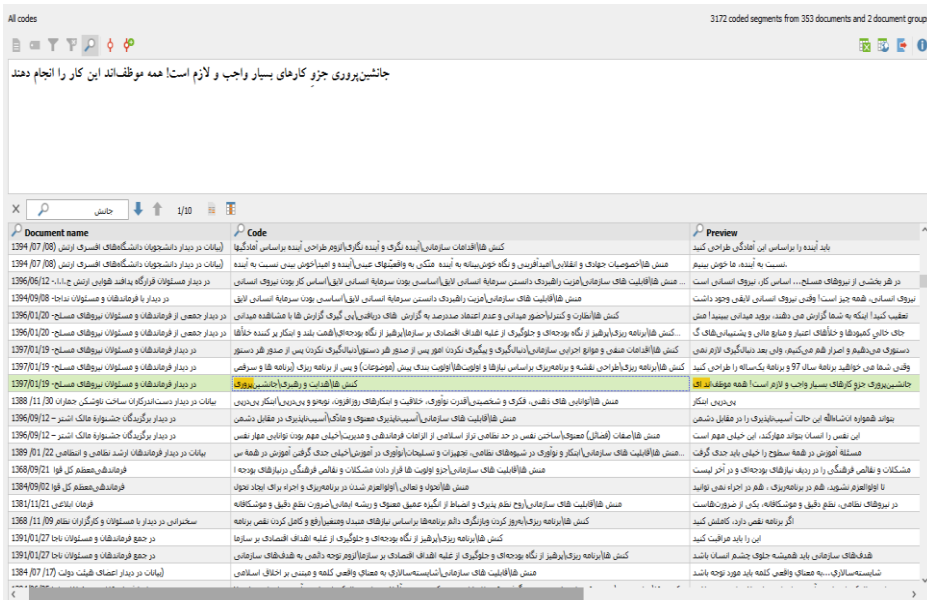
All codes

3172 coded segments from 353 documents and 2 document groups

جانشین‌پروری جزو کارهای بسیار واجب و لازم است! همه موظف‌اند این کار را انجام دهند

جانش

1/10

| Document name | Code | Preview |
|---|---|---|
| 1394 /07 /08) بیانات در دیدار دانشجویان دانشگاه‌های افسری ارتش) | کنش ها\اقدامات سازمانی\آینده نگری و آینده نگاری\لزوم طراحی آینده براساس آمادگیها | باید آینده را براساس این آمادگی طراحی کنید |
| 1394 /07 /08) بیانات در دیدار دانشجویان دانشگاه‌های افسری ارتش) | منش ها\خصوصیات جهادی و انقلابی\امیدآفرینی و نگاه خوش‌بینانه به آینده متکی به واقعیت‌های عینی\آینده و امید\خوش بینی نسبت به آینده | ،نسبت به آینده، ما خوش بینیم |
| 1396/06/12 در دیدار با فرماندهان قرارگاه پدافند هوایی ارتش ج.ا.ا... | منش ها\قابلیت های سازمانی\مزیت راهبردی دانستن سرمایه انسانی لایق\اساس بودن سرمایه انسانی لایق\اساس کار بودن نیروی انسانی | در هر بخشی از نیروهای مسلح... اساس کار، نیروی انسانی است |
| 1394/09/08 در دیدار با فرماندهان و مسئولان نداجا- | منش ها\قابلیت های سازمانی\مزیت راهبردی دانستن سرمایه انسانی لایق\اساس بودن سرمایه انسانی لایق | نیروی انسانی، همه چیز است! وقتی نیروی انسانی لایقی وجود داشت |
| 1396/01/20 در دیدار جمعی از فرماندهان و مسئولان نیروهای مسلح- | کنش ها\نظارت و کنترل\حضور میدانی و عدم اعتماد صددرصد به گزارش های دریافتی\پی گیری گزارش ها با مشاهده میدانی | تعقیب کنید! اینکه به شما گزارش می دهند، بروید میدانی ببینید! همین |
| 1396/01/20 در دیدار جمعی از فرماندهان و مسئولان نیروهای مسلح- | ...کنش ها\برنامه ریزی\پرهیز از نگاه بودجه‌ای و جلوگیری از علبه اهداف اقتصادی بر سازمان\پرهیز از نگاه بودجه‌ای\همت بلند و ابتکار پر کننده خلأها | جای خالی کمبودها و خلأهای اعتبار و منابع مالی و پشتیبانی‌های گ |
| 1397/01/19 در دیدار فرماندهان و مسئولان نیروهای مسلح- | کنش ها\اقدامات صفی و موانع اجرایی سازمانی\دنبالگیری و پیگیری نکردن امور پس از صدور هر دستور\دنبالگیری نکردن پس از صدور هر دستور | دستوری می‌دهیم و اصرار هم می‌کنیم، ولی بعد دنبالگیری لازم نمی |
| 1397/01/19 در دیدار فرماندهان و مسئولان نیروهای مسلح- | کنش ها\برنامه ریزی\طراحی نقشه و برنامه‌ریزی براساس نیازها و اولویت‌ها\اولویت بندی پیش (موضوعات) و پس از برنامه ریزی\برنامه ها و سرفص | وقتی شما می خواهید برنامه سال 97 و برنامه یکساله را طراحی کنید |
| 1397/01/19 در دیدار فرماندهان و مسئولان نیروهای مسلح- | کنش ها\هدایت و رهبری\جانشین‌پروری | جانشین‌پروری جزو کارهای بسیار واجب و لازم است! همه موظف‌اند ای |
| 1388 /11/ 30) بیانات در دیدار دست‌اندرکاران ساخت ناوشکن جماران | منش ها\توانایی های ذهنی، فکری و شخصیتی\قدرت نوآوری، خلاقیت و ابتکارهای روزافزون، نوپخو و پی‌دربی\ابتکار پی‌دربی | پی‌دربی ابتکار |
| 1396/09/12 در دیدار برگزیدگان جشنواره مالک اشتر – | منش ها\قابلیت های سازمانی\آسیب‌ناپذیری معنوی و مادی\آسیب‌ناپذیری در مقابل دشمن | بتواند همواره انشاءالله این حالت آسیب‌ناپذیری را در مقابل دشمن |
| 1396/09/12 در دیدار برگزیدگان جشنواره مالک اشتر – | منش ها\صفات (فضائل) معنوی\ساختن نفس در حد نظامی تراز اسلامی از الزامات فرماندهی و مدیریت\خیلی مهم بودن توانایی مهار نفس | این نفس را انسان بتواند مهارکند، این خیلی مهم است |
| 1389/01/22 بیانات در دیدار فرماندهان ارشد نظامی و انتظامی | منش ها\قابلیت های سازمانی\ابتکار و نوآوری در شیوه‌های نظامی، تجهیزات و تسلیحات\نوآوری در آموزش\خیلی جدی گرفتن آموزش در همه س | مسئلهٔ آموزش در همه سطوح را خیلی باید جدی گرفت |
| 1389/09/21 فرماندهی‌معظم کل قوا | منش ها\قابلیت های سازمانی\احیای اولویت ها قرار دادن مشکلات و نقائص فرهنگی درنیازهای بودجه ا | مشکلات و نقائص فرهنگی را در ردیف نیازهای بودجه‌ای و در آخر لیست |
| 1384/09/02 فرماندهی‌معظم کل قوا | منش ها\تحول و تعالی\اولوالعزم شدن در برنامه‌ریزی و اجرای برای ایجاد تحول | تا اولوالعزم نشوید، هم در اجرا، هم در اجرا نمی توانید |
| 1381/11/21 فرمان ابلاغی | منش ها\قابلیت های سازمانی\روح نظم پذیری و انضباط از انگیزه عمیق معنوی و ریشه ایمانی\ضرورت نظم دقیق و موشکافانه | در نیروهای نظامی، نظم دقیق و موشکافانه، یکی از ضرورت‌هاست |
| 1381/11/09 سخنرانی در دیدار با مسئولان و کارگزاران نظام | کنش ها\برنامه ریزی\پرهیز از کردن وزارتگری دائم برنامه‌ها براساس نیازهای متبدل وتغییر\رفع و کامل کردن نقص برنامه | اگر برنامه نقص دارد، کاملش کنید |
| 1391/01/27 در جمع فرماندهان و مسئولان نداجا- | کنش ها\برنامه ریزی\پرهیز از نگاه بودجه‌ای و جلوگیری از علبه اهداف اقتصادی بر سازمان | این را باید مراقبت کنید |
| 1391/01/27 در جمع فرماندهان و مسئولان نداجا- | کنش ها\برنامه ریزی\پرهیز از نگاه بودجه‌ای و جلوگیری از علبه اهداف اقتصادی بر سازمان\لزوم توجه دائمی به هدف‌های سازمانی | هدف‌های سازمانی باید همیشه جلوی چشم انسان باشد |
| 1384 /07/ 17) بیانات در دیدار اعضای هیئت دولت | منش ها\قابلیت های سازمانی\شایسته‌سالاری به معنای واقعی کلمه و مبتنی بر اخلاق اسلامی | شایسته‌سالاری...به معنای واقعی کلمه باید مورد توجه باشد |